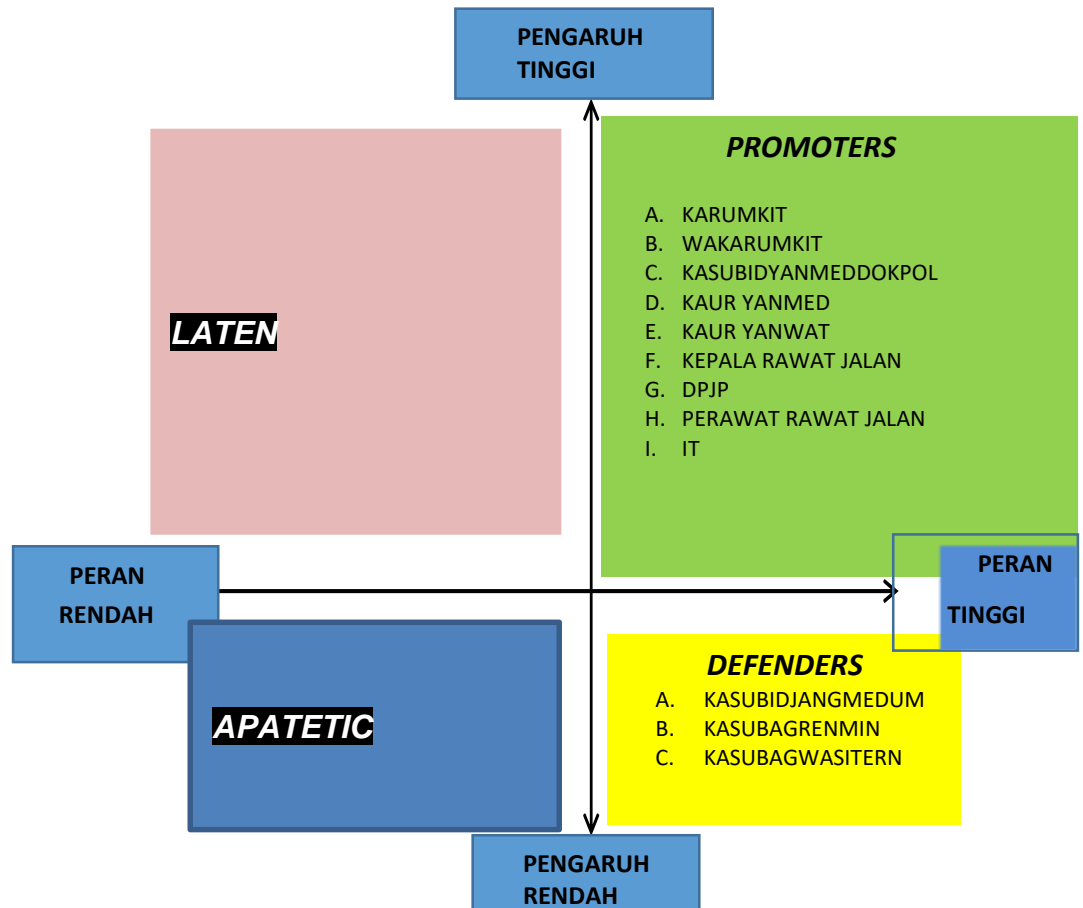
PENGARUH TINGGI

LATEN

PROMOTERS

A. KARUMKIT
B. WAKARUMKIT
C. KASUBIDYANMEDDOKPOL
D. KAUR YANMED
E. KAUR YANWAT
F. KEPALA RAWAT JALAN
G. DPJP
H. PERAWAT RAWAT JALAN
I. IT

PERAN RENDAH

PERAN TINGGI

APATETIC

DEFENDERS

A. KASUBIDJANGMEDUM
B. KASUBAGRENMIN
C. KASUBAGWASITERN

PENGARUH RENDAH